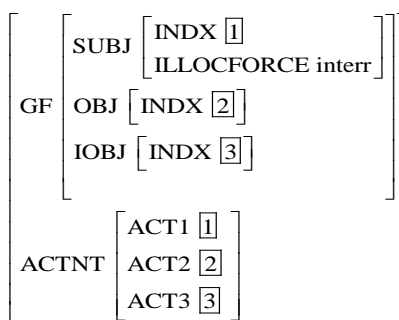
$\left[\begin{array}{l} \text{GF} \left[\begin{array}{l} \text{SUBJ} \left[\begin{array}{l} \text{INDX } \boxed{1} \\ \text{ILLOCFORCE interr} \end{array}\right] \\ \text{OBJ} \left[\text{INDX } \boxed{2}\right] \\ \text{IOBJ} \left[\text{INDX } \boxed{3}\right] \end{array}\right] \\ \text{ACTNT} \left[\begin{array}{l} \text{ACT1 } \boxed{1} \\ \text{ACT2 } \boxed{2} \\ \text{ACT3 } \boxed{3} \end{array}\right] \end{array}\right]$